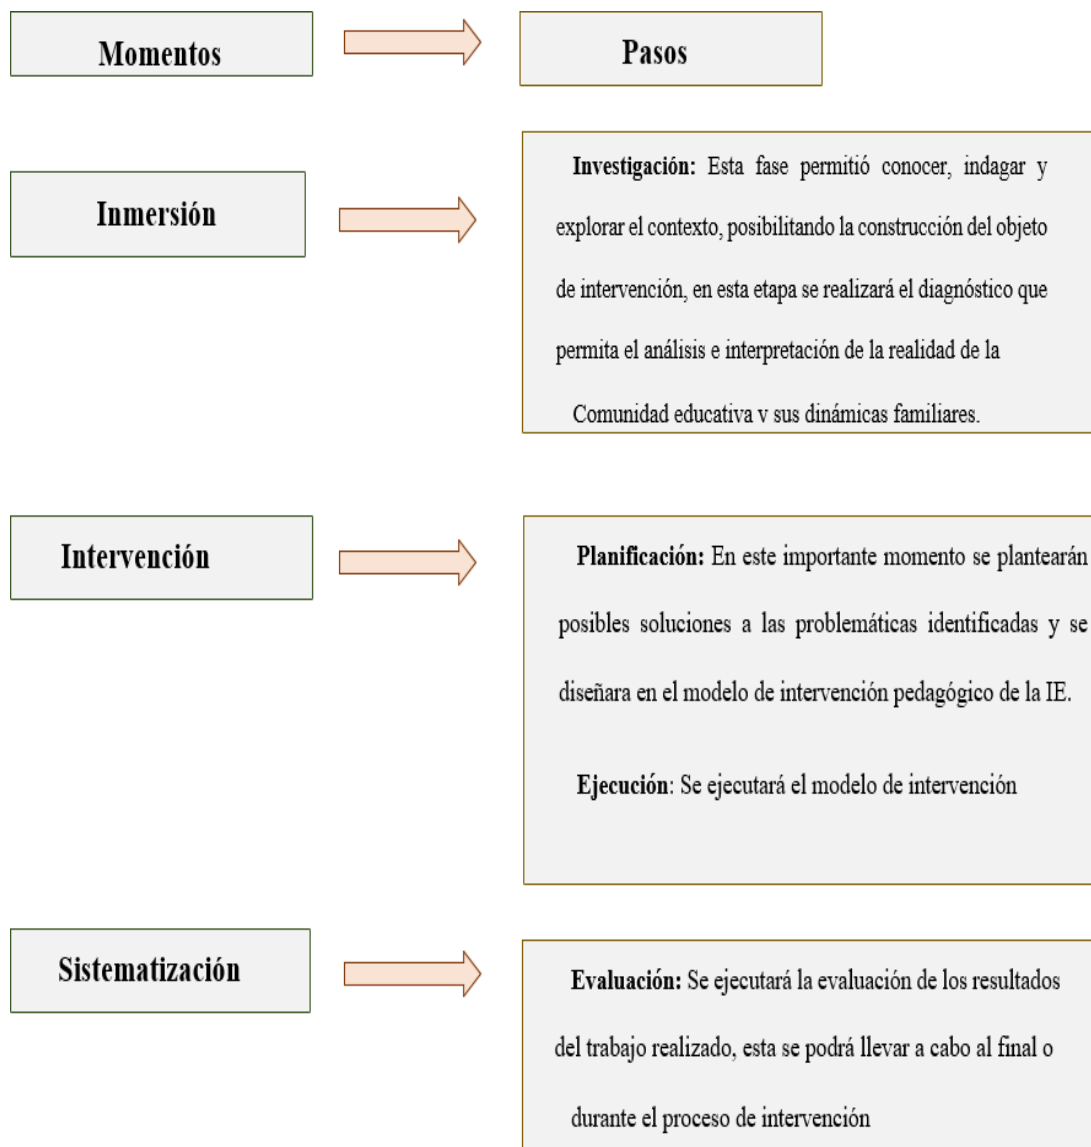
Momentos

Pasos

Inmersión

Investigación: Esta fase permitió conocer, indagar y explorar el contexto, posibilitando la construcción del objeto de intervención, en esta etapa se realizará el diagnóstico que permita el análisis e interpretación de la realidad de la Comunidad educativa v sus dinámicas familiares.

Intervención

Planificación: En este importante momento se plantearán posibles soluciones a las problemáticas identificadas y se diseñara en el modelo de intervención pedagógico de la IE.

Ejecución: Se ejecutará el modelo de intervención

Sistematización

Evaluación: Se ejecutará la evaluación de los resultados del trabajo realizado, esta se podrá llevar a cabo al final o durante el proceso de intervención